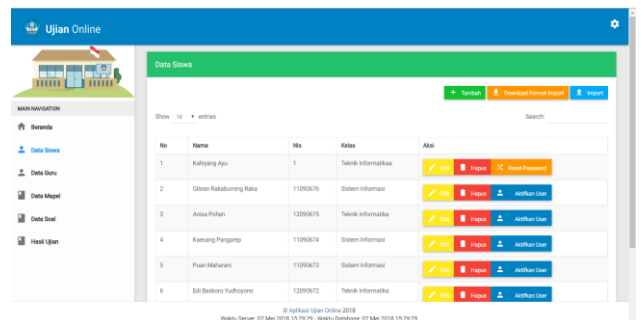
Ujian Online

MAIN NAVIGATION

Beranda

Data Siswa

Data Guru

Data Mapel

Data Soal

Hasil Ujian

Data Siswa

+ Tambah

Download Format Import

Import

Show 10 entries

Search:

| No | Nama | Nis | Kelas | Aksi |
|---|---|---|---|---|
| 1 | Kahiyang Ayu | 1 | Teknik Informatikaa | Edit Hapus Reset Password |
| 2 | Gibran Rakabuming Raka | 11090676 | Sistem Informasi | Edit Hapus Aktifkan User |
| 3 | Anisa Pohan | 12090675 | Teknik Informatika | Edit Hapus Aktifkan User |
| 4 | Kaesang Pangarep | 11090674 | Sistem Informasi | Edit Hapus Aktifkan User |
| 5 | Puan Maharani | 11090673 | Sistem Informasi | Edit Hapus Aktifkan User |
| 6 | Edi Baskoro Yudhoyono | 12090672 | Teknik Informatika | Edit Hapus Aktifkan User |

© Aplikasi Ujian Online 2018
Waktu Server: 07 Mei 2018 15:29:29 - Waktu Database: 07 Mei 2018 15:29:29